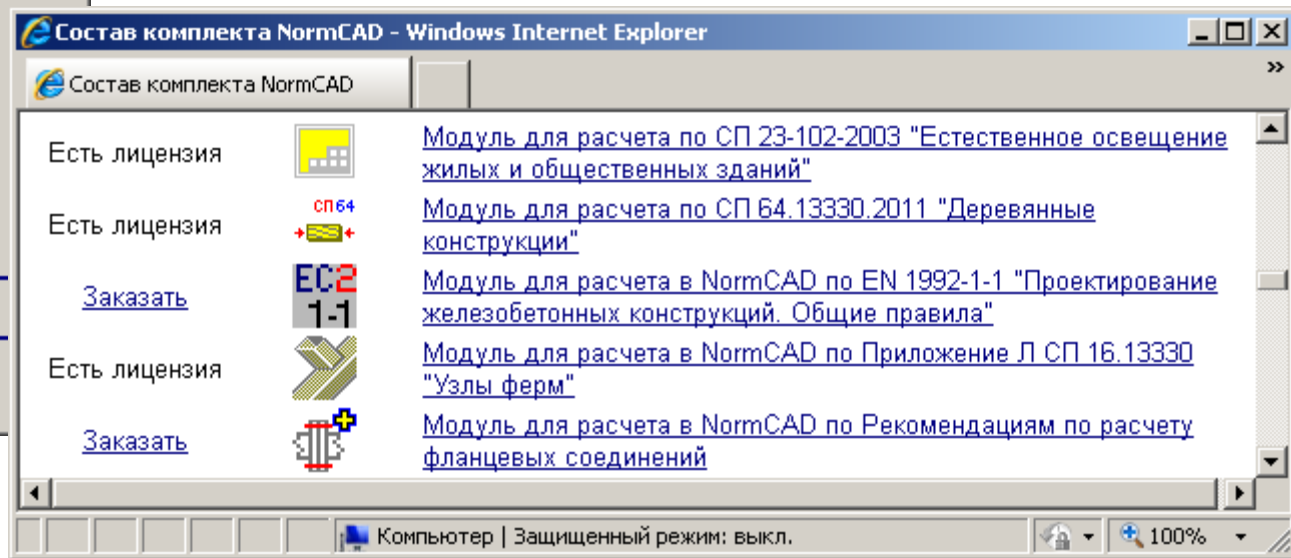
Состав комплекта NormCAD - Windows Internet Explorer

Состав комплекта NormCAD

Есть лицензия Модуль для расчета по СП 23-102-2003 "Естественное освещение жилых и общественных зданий"

Есть лицензия СП64 Модуль для расчета по СП 64.13330.2011 "Деревянные конструкции"

Заказать EC2 1-1 Модуль для расчета в NormCAD по EN 1992-1-1 "Проектирование железобетонных конструкций. Общие правила"

Есть лицензия Модуль для расчета в NormCAD по Приложение Л СП 16.13330 "Узлы ферм"

Заказать Модуль для расчета в NormCAD по Рекомендациям по расчету фланцевых соединений

Компьютер | Защищенный режим: выкл. 100%